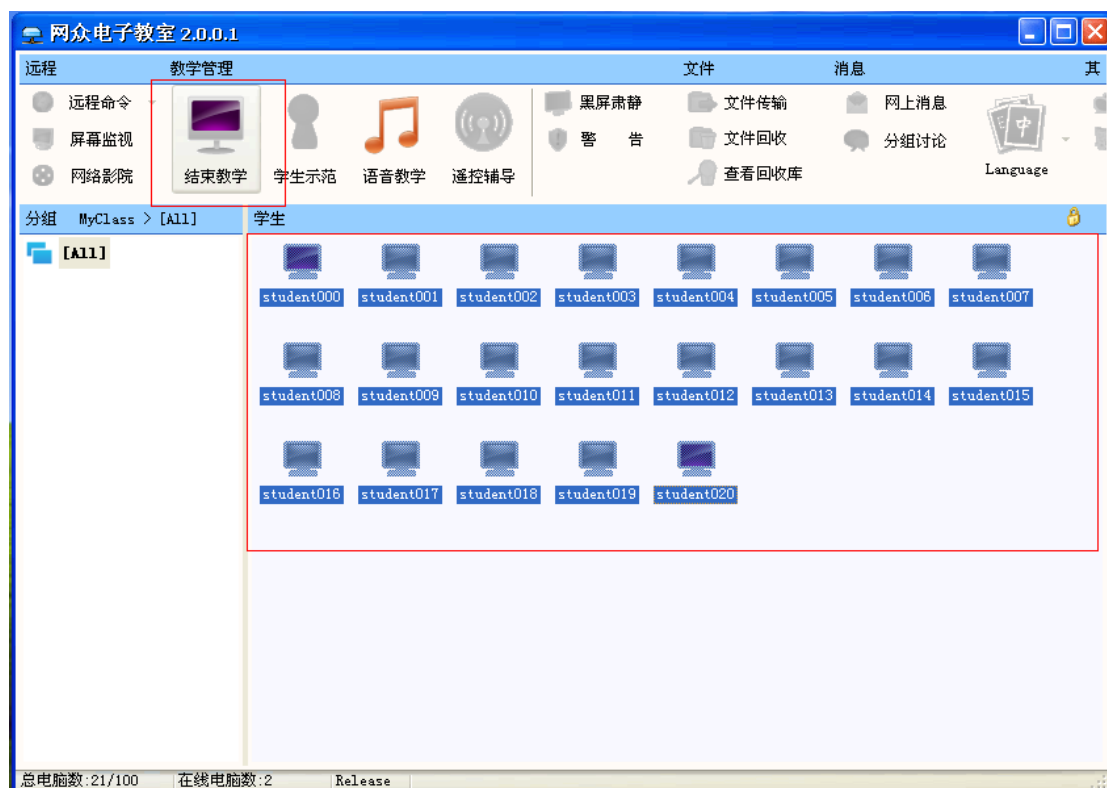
网众电子教室 2.0.0.1

远程 教学管理 文件 消息 其

远程命令
屏幕监视
网络影院
结束教学
学生示范
语音教学
遥控辅导
黑屏肃静
警 告
文件传输
文件回收
查看回收库
网上消息
分组讨论
Language

分组 MyClass > [All]
学生

[All]

student000 student001 student002 student003 student004 student005 student006 student007
student008 student009 student010 student011 student012 student013 student014 student015
student016 student017 student018 student019 student020

总电脑数:21/100 在线电脑数:2 Release